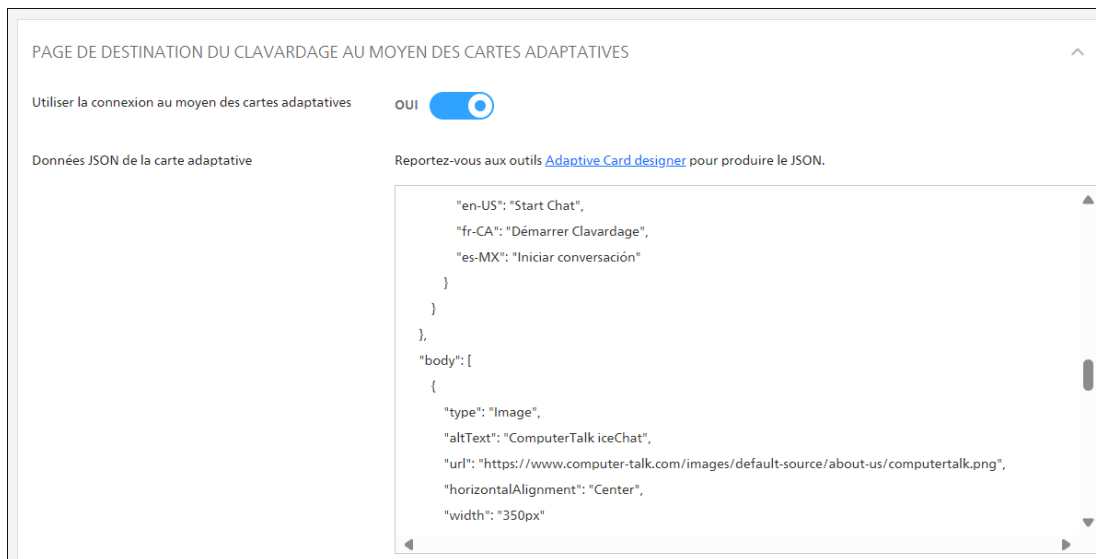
PAGE DE DESTINATION DU CLAVARDAGE AU MOYEN DES CARTES ADAPTATIVES

Utiliser la connexion au moyen des cartes adaptatives

OUI

Données JSON de la carte adaptative

Reportez-vous aux outils Adaptive Card designer pour produire le JSON.

"en-US": "Start Chat",
"fr-CA": "Démarrer Clavardage",
"es-MX": "Iniciar conversación"
}
}
},
"body": [
{
"type": "Image",
"altText": "ComputerTalk iceChat",
"url": "https://www.computer-talk.com/images/default-source/about-us/computertalk.png",
"horizontalAlignment": "Center",
"width": "350px"